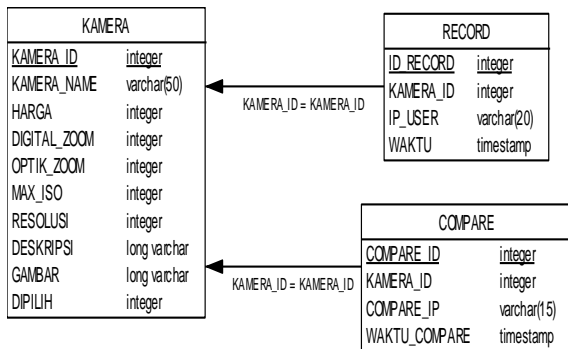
KAMERA

| | |
|---|---|
| KAMERA_ID | integer |
| KAMERA_NAME | varchar(50) |
| HARGA | integer |
| DIGITAL_ZOOM | integer |
| OPTIK_ZOOM | integer |
| MAX_ISO | integer |
| RESOLUSI | integer |
| DESKRIPSI | long varchar |
| GAMBAR | long varchar |
| DIPILIH | integer |

KAMERA_ID = KAMERA_ID

RECORD

| | |
|---|---|
| ID_RECORD | integer |
| KAMERA_ID | integer |
| IP_USER | varchar(20) |
| WAKTU | timestamp |

KAMERA_ID = KAMERA_ID

COMPARE

| | |
|---|---|
| COMPARE_ID | integer |
| KAMERA_ID | integer |
| COMPARE_IP | varchar(15) |
| WAKTU_COMPARE | timestamp |